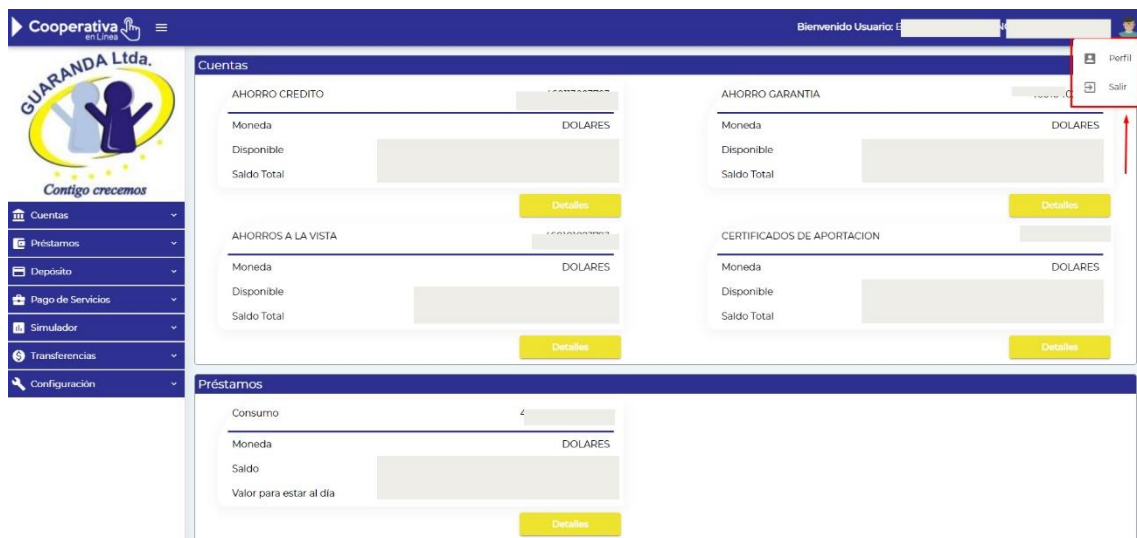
Cooperativa en Línea

Bienvenido Usuario: E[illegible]

Perfil
Salir

GUARANDA Ltda.
Contigo crecemos

Cuentas
Préstamos
Depósito
Pago de Servicios
Simulador
Transferencias
Configuración

Cuentas

AHORRO CREDITO
Moneda DOLARES
Disponible
Saldo Total
Detalles

AHORRO GARANTIA
Moneda DOLARES
Disponible
Saldo Total
Detalles

AHORROS A LA VISTA
Moneda DOLARES
Disponible
Saldo Total
Detalles

CERTIFICADOS DE APORTACION
Moneda DOLARES
Disponible
Saldo Total
Detalles

Préstamos

Consumo 4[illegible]
Moneda DOLARES
Saldo
Valor para estar al día
Detalles